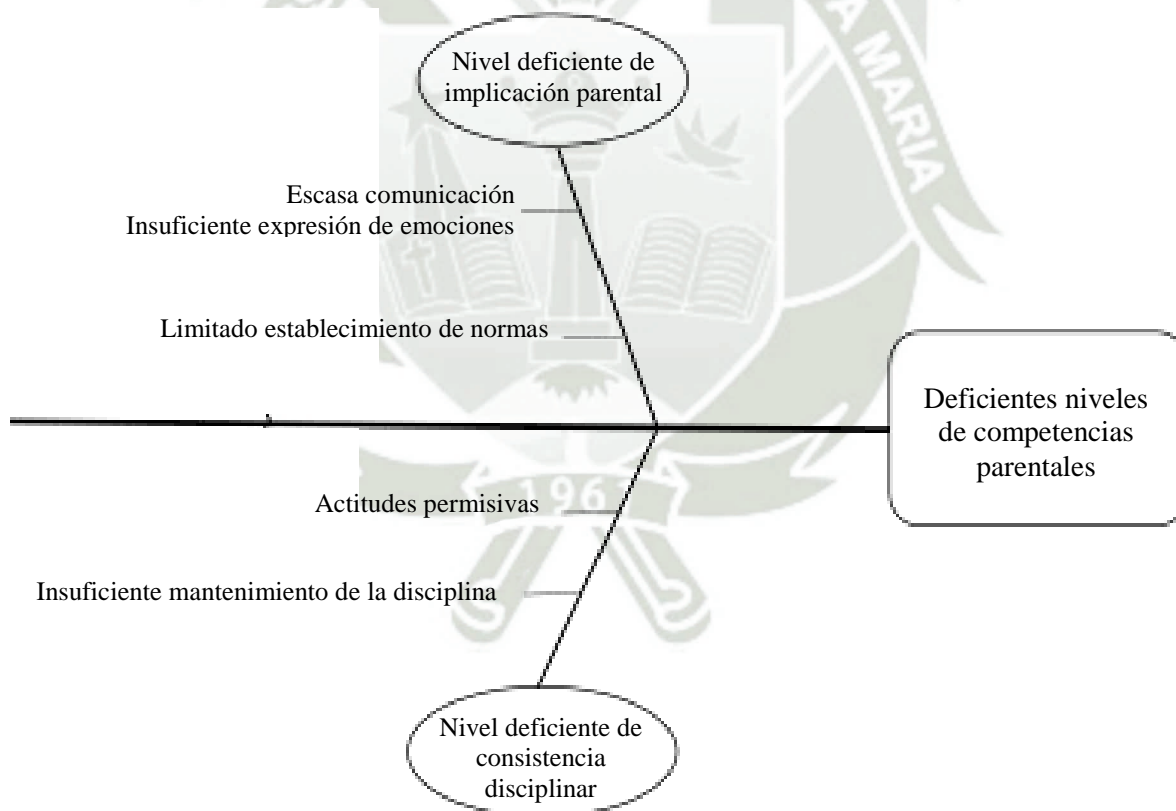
Nivel deficiente de implicación parental

Escasa comunicación
Insuficiente expresión de emociones

Limitado establecimiento de normas

Deficientes niveles de competencias parentales

Actitudes permisivas

Insuficiente mantenimiento de la disciplina

Nivel deficiente de consistencia disciplinar